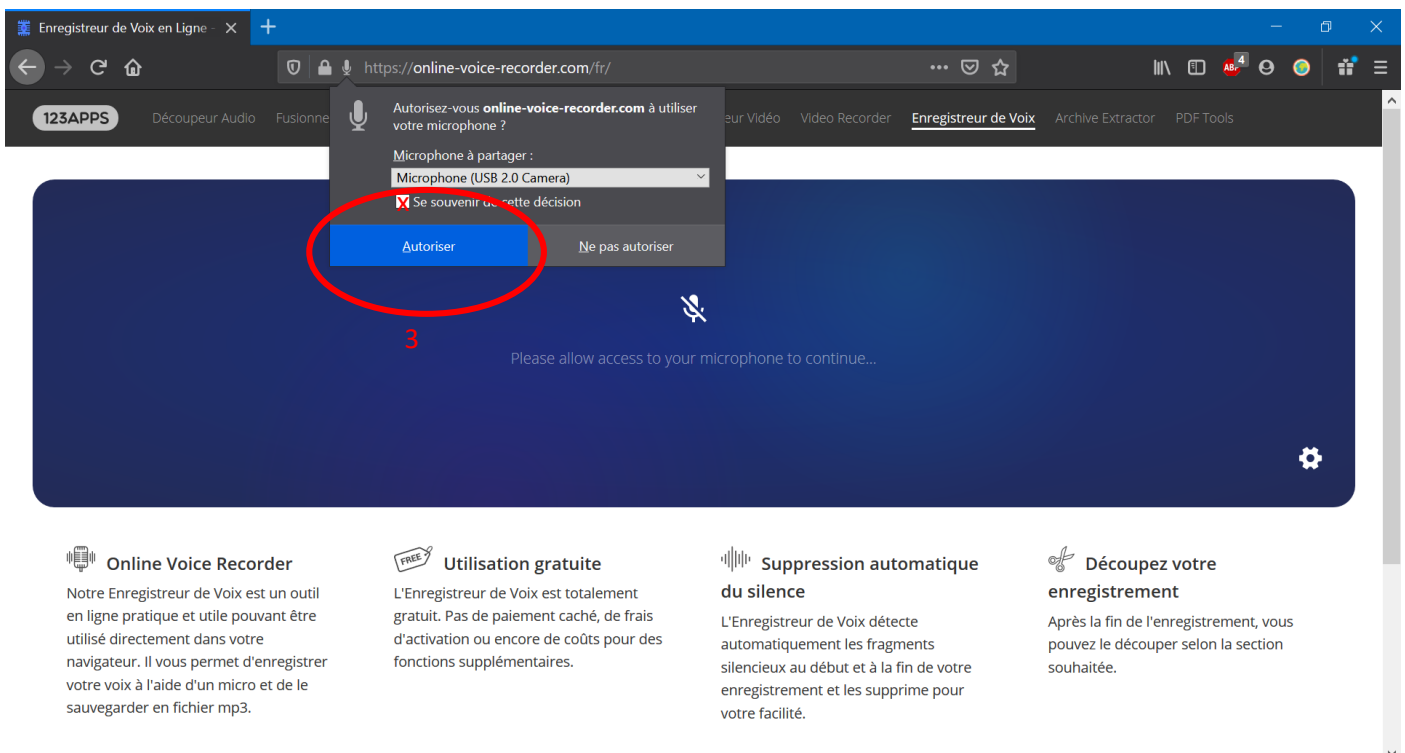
Enregistreur de Voix en Ligne -

https://online-voice-recorder.com/fr/

ABP 4

123APPS Découpeur Audio Fusionne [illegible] eur Vidéo Video Recorder Enregistreur de Voix Archive Extractor PDF Tools

Autorisez-vous **online-voice-recorder.com** à utiliser votre microphone ?

Microphone à partager :

Microphone (USB 2.0 Camera)

Se souvenir de cette décision

Autoriser

Ne pas autoriser

3

Please allow access to your microphone to continue...

Online Voice Recorder

Notre Enregistreur de Voix est un outil en ligne pratique et utile pouvant être utilisé directement dans votre navigateur. Il vous permet d'enregistrer votre voix à l'aide d'un micro et de le sauvegarder en fichier mp3.

FREE

Utilisation gratuite

L'Enregistreur de Voix est totalement gratuit. Pas de paiement caché, de frais d'activation ou encore de coûts pour des fonctions supplémentaires.

Suppression automatique du silence

L'Enregistreur de Voix détecte automatiquement les fragments silencieux au début et à la fin de votre enregistrement et les supprime pour votre facilité.

Découpez votre enregistrement

Après la fin de l'enregistrement, vous pouvez le découper selon la section souhaitée.